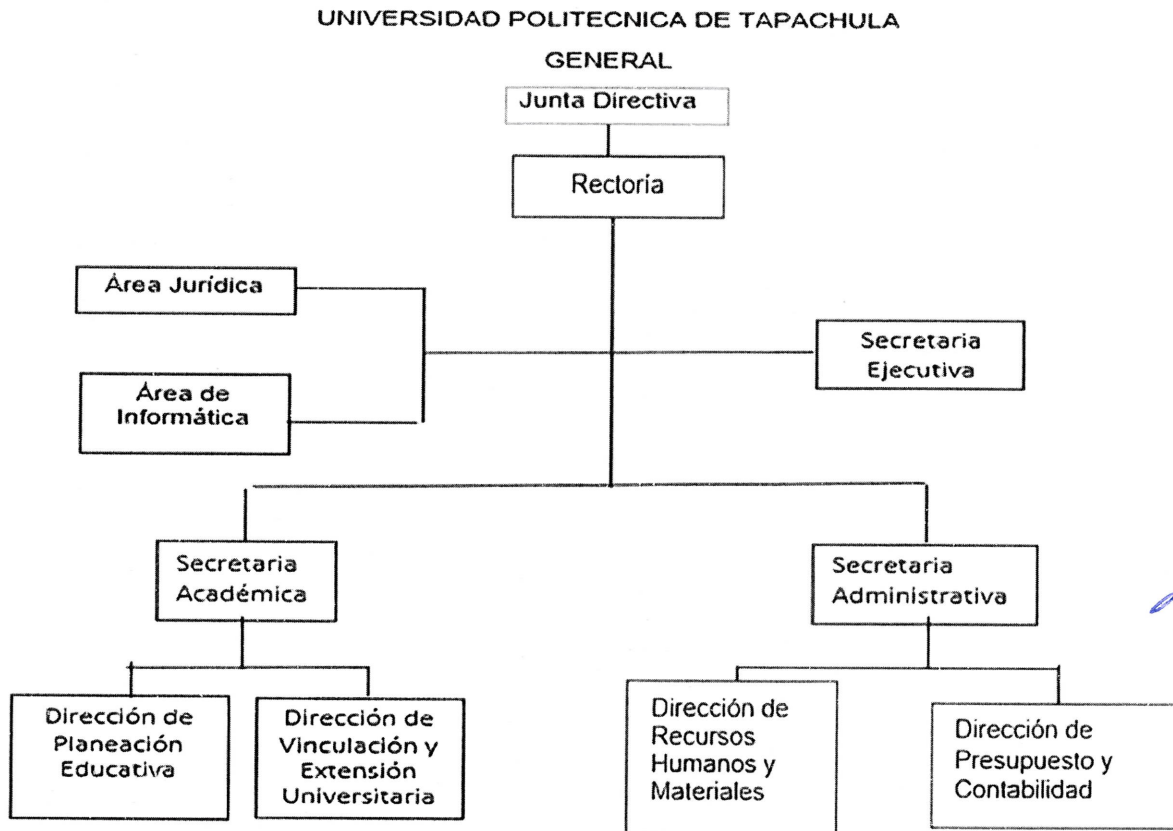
UNIVERSIDAD POLITECNICA DE TAPACHULA

GENERAL

Junta Directiva

Rectoria

Área Jurídica

Área de Informática

Secretaria Ejecutiva

Secretaria Académica

Secretaria Administrativa

Dirección de Planeación Educativa

Dirección de Vinculación y Extensión Universitaria

Dirección de Recursos Humanos y Materiales

Dirección de Presupuesto y Contabilidad